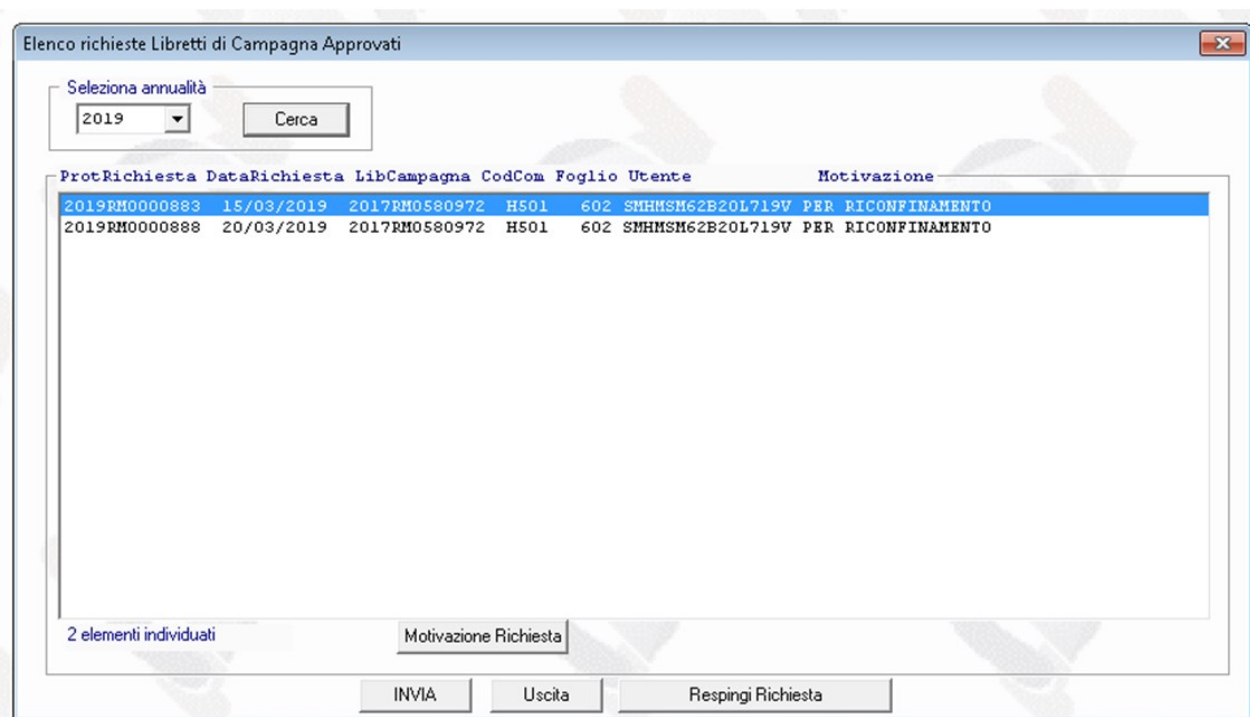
Elenco richieste Libretti di Campagna Approvati

Seleziona annualità
2019
Cerca

| ProtRichiesta | DataRichiesta | LibCampagna | CodCom | Foglio | Utente | Motivazione |
|---|---|---|---|---|---|---|
| 2019RM0000883 | 15/03/2019 | 2017RM0580972 | H501 | 602 | SMHMSM62B20L719V | PER RICONFINAMENTO |
| 2019RM0000888 | 20/03/2019 | 2017RM0580972 | H501 | 602 | SMHMSM62B20L719V | PER RICONFINAMENTO |

2 elementi individuati
Motivazione Richiesta

INVIA
Uscita
Respingi Richiesta